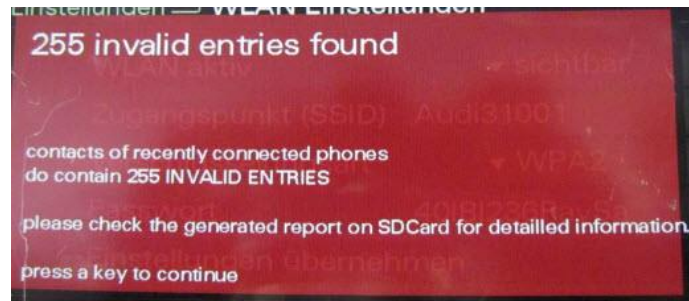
Einstellungen — WLAN Einstellungen

255 invalid entries found

WLAN aktiv ▾ sichtbar

Zugangspunkt (SSID) Audi31001

contacts of recently connected phones do contain 255 INVALID ENTRIES

▾ WPA2

Passwort 40l8l236Rau8e

please check the generated report on SDCard for detailled information.

Einstellungen übernehmen

press a key to continue